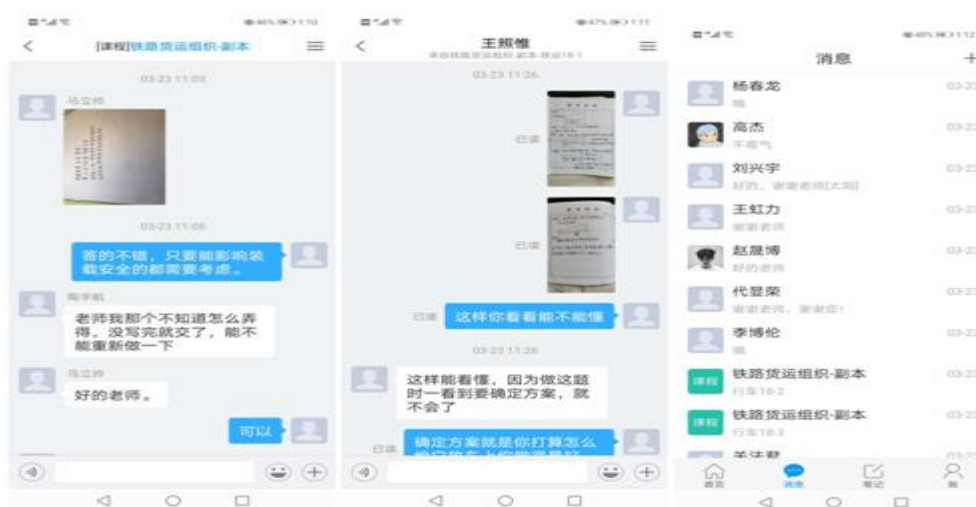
[课程]铁路货运组织-副本

03-23 11:03

马立帅

03-23 11:06

答的不错，只要能影响装载安全的都需要考虑。

陶宇航

老师我那个不知道怎么弄得，没写完就交了，能不能重新做一下

马立帅

好的老师。

可以

王熊惟

03-23 11:26

已读

已读

已读 这样你看看能不能懂

03-23 11:28

这样能看懂，因为做这题时一看到要确定方案，就不会了

已读 确定方案就是你打算怎么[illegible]

消息

杨春龙

高杰

刘兴宇

好的，谢谢老师[太阳]

王钰力

谢谢老师

赵晟博

好的老师

代显荣

谢谢老师，谢谢您！

李博伦

课程 铁路货运组织-副本

行车18-2

课程 铁路货运组织-副本

行车18-3

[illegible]

首页 消息 笔记 我